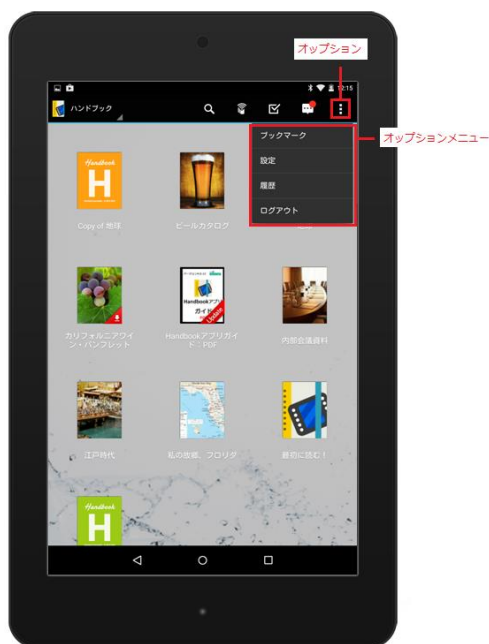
オプション

12:15

ハンドブック

ブックマーク

設定

履歴

ログアウト

オプションメニュー

Handbook
H

Copy of 地球

ビールカタログ

カリフォルニアワイン・パンフレット

Handbookアプリガイド
Handbookアプリガイド：PDF

内部会議資料

江戸時代

私の旅紀、フロリダ

最初に読む！

Handbook
H